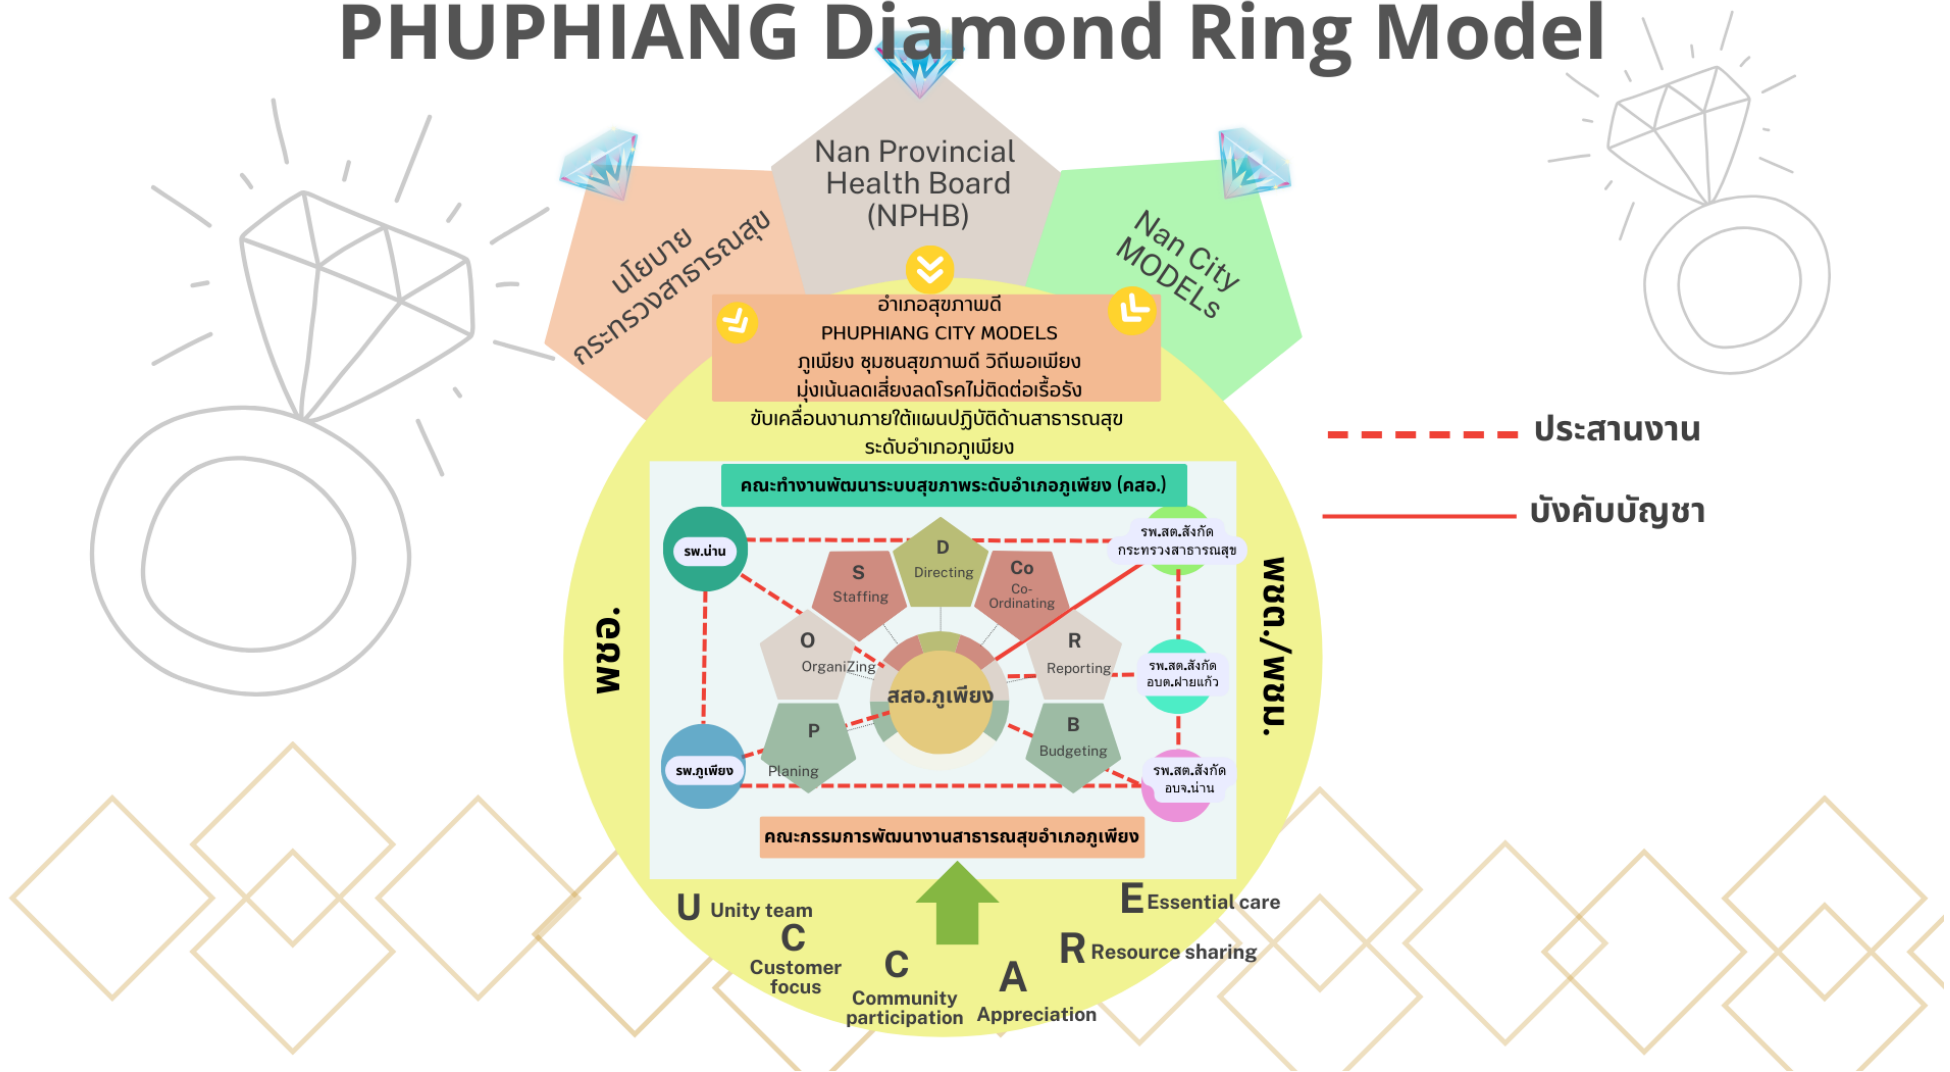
PHUPHIANG Diamond Ring Model

นโยบาย กระทรวงสาธารณสุข

Nan Provincial Health Board (NPHB)

Nan City MODELs

อำเภอสุขภาพดี
PHUPHIANG CITY MODELS
ภูเพียง ชุมชนสุขภาพดี วิถีพอเพียง
มุ่งเน้นลดเสี่ยงลดโรคไม่ติดต่อเรื้อรัง
ขับเคลื่อนงานภายใต้แผนปฏิบัติด้านสาธารณสุข
ระดับอำเภอภูเพียง

ประสานงาน

บังคับบัญชา

คณะทำงานพัฒนาระบบสุขภาพระดับอำเภอภูเพียง (คสอ.)

รพ.น่าน

D Directing

S Staffing

Co Co-Ordinating

รพ.สต.สังกัด กระทรวงสาธารณสุข

O OrganiZing

R Reporting

พชอ.

สสอ.ภูเพียง

รพ.สต.สังกัด อบต.ฝายแก้ว

พชต./พชข.

P Planing

B Budgeting

รพ.ภูเพียง

รพ.สต.สังกัด อบจ.น่าน

คณะกรรมการพัฒนางานสาธารณสุขอำเภอภูเพียง

U Unity team

C Customer focus

C Community participation

A Appreciation

R Resource sharing

E Essential care